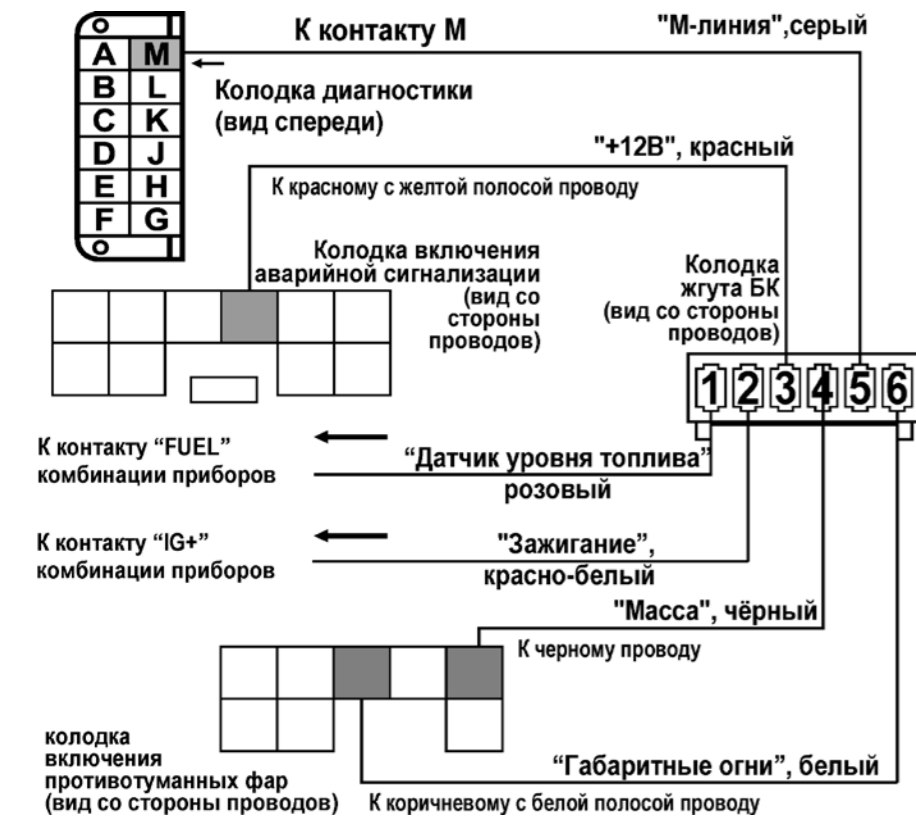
К контакту M

"M-линия",серый

| A | M |
|---|---|
| B | L |
| C | K |
| D | J |
| E | H |
| F | G |

Колодка диагностики (вид спереди)

"+12В", красный

К красному с желтой полосой проводу

Колодка включения аварийной сигнализации (вид со стороны проводов)

Колодка жгута БК (вид со стороны проводов)

1 2 3 4 5 6

К контакту "FUEL" комбинации приборов

"Датчик уровня топлива" розовый

К контакту "IG+" комбинации приборов

"Зажигание", красно-белый

"Масса", чёрный

К черному проводу

колодка включения противотуманных фар (вид со стороны проводов)

"Габаритные огни", белый

К коричневому с белой полосой проводу